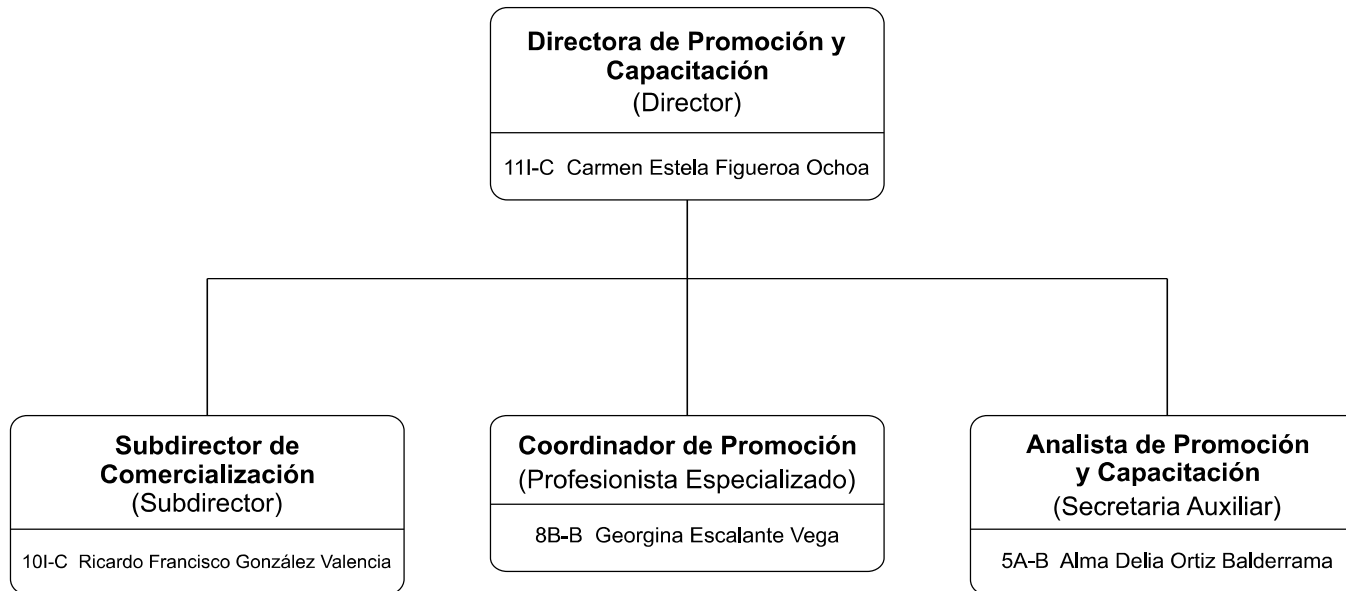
Directora de Promoción y Capacitación
(Director)

11I-C Carmen Estela Figueroa Ochoa

Subdirector de Comercialización
(Subdirector)

10I-C Ricardo Francisco González Valencia

Coordinador de Promoción
(Profesionista Especializado)

8B-B Georgina Escalante Vega

Analista de Promoción y Capacitación
(Secretaria Auxiliar)

5A-B Alma Delia Ortiz Balderrama